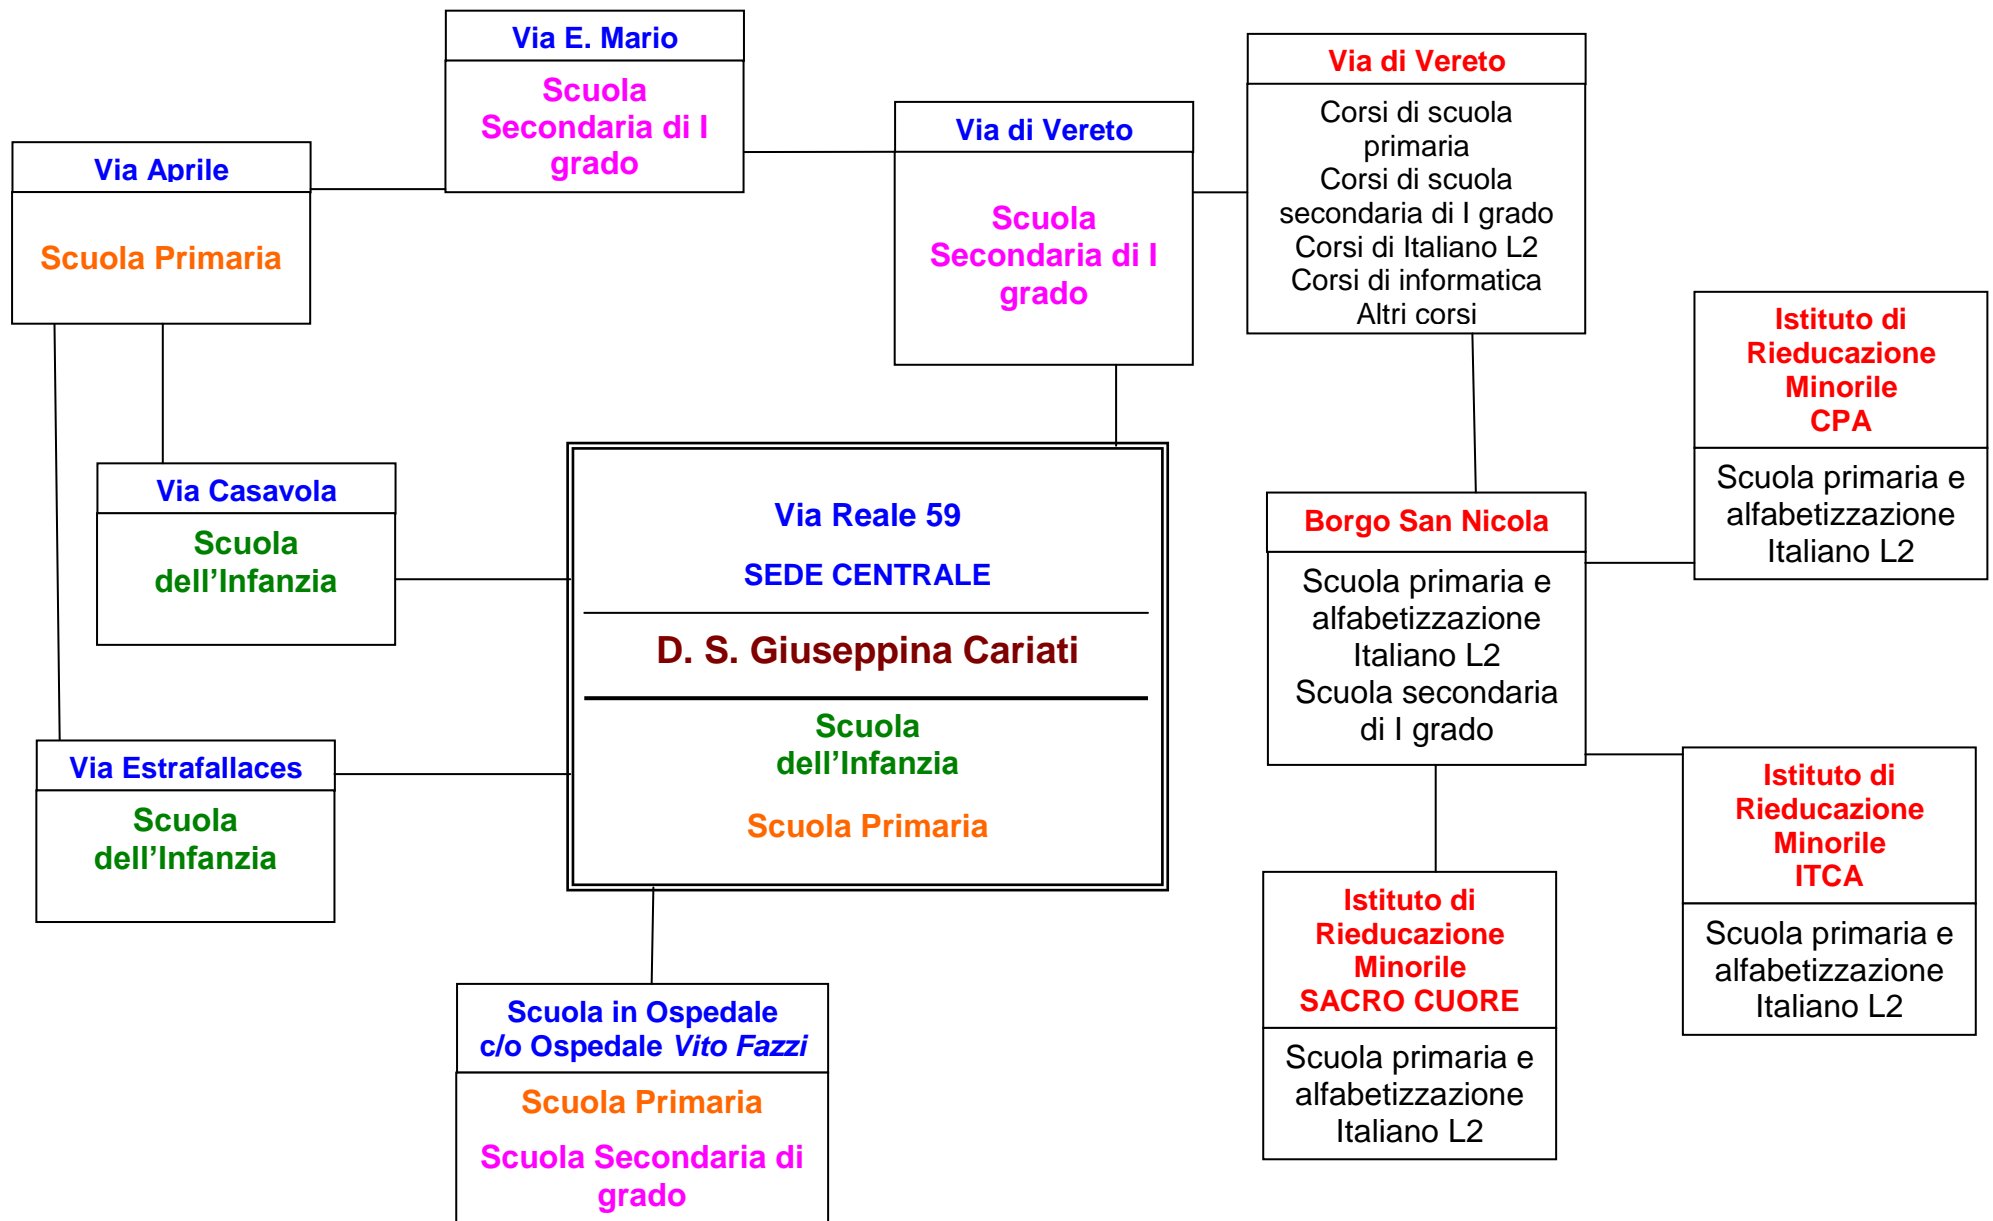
Via E. Mario

Scuola Secondaria di I grado

Via Aprile

Scuola Primaria

Via di Vereto

Scuola Secondaria di I grado

Via di Vereto

Corsi di scuola primaria
Corsi di scuola secondaria di I grado
Corsi di Italiano L2
Corsi di informatica
Altri corsi

Istituto di Rieducazione Minorile CPA

Scuola primaria e alfabetizzazione Italiano L2

Via Casavola

Scuola dell’Infanzia

Via Reale 59

SEDE CENTRALE

D. S. Giuseppina Cariati

Scuola dell’Infanzia

Scuola Primaria

Borgo San Nicola

Scuola primaria e alfabetizzazione Italiano L2
Scuola secondaria di I grado

Via Estrafallaces

Scuola dell’Infanzia

Istituto di Rieducazione Minorile ITCA

Scuola primaria e alfabetizzazione Italiano L2

Istituto di Rieducazione Minorile SACRO CUORE

Scuola primaria e alfabetizzazione Italiano L2

Scuola in Ospedale c/o Ospedale *Vito Fazzi*

Scuola Primaria

Scuola Secondaria di grado